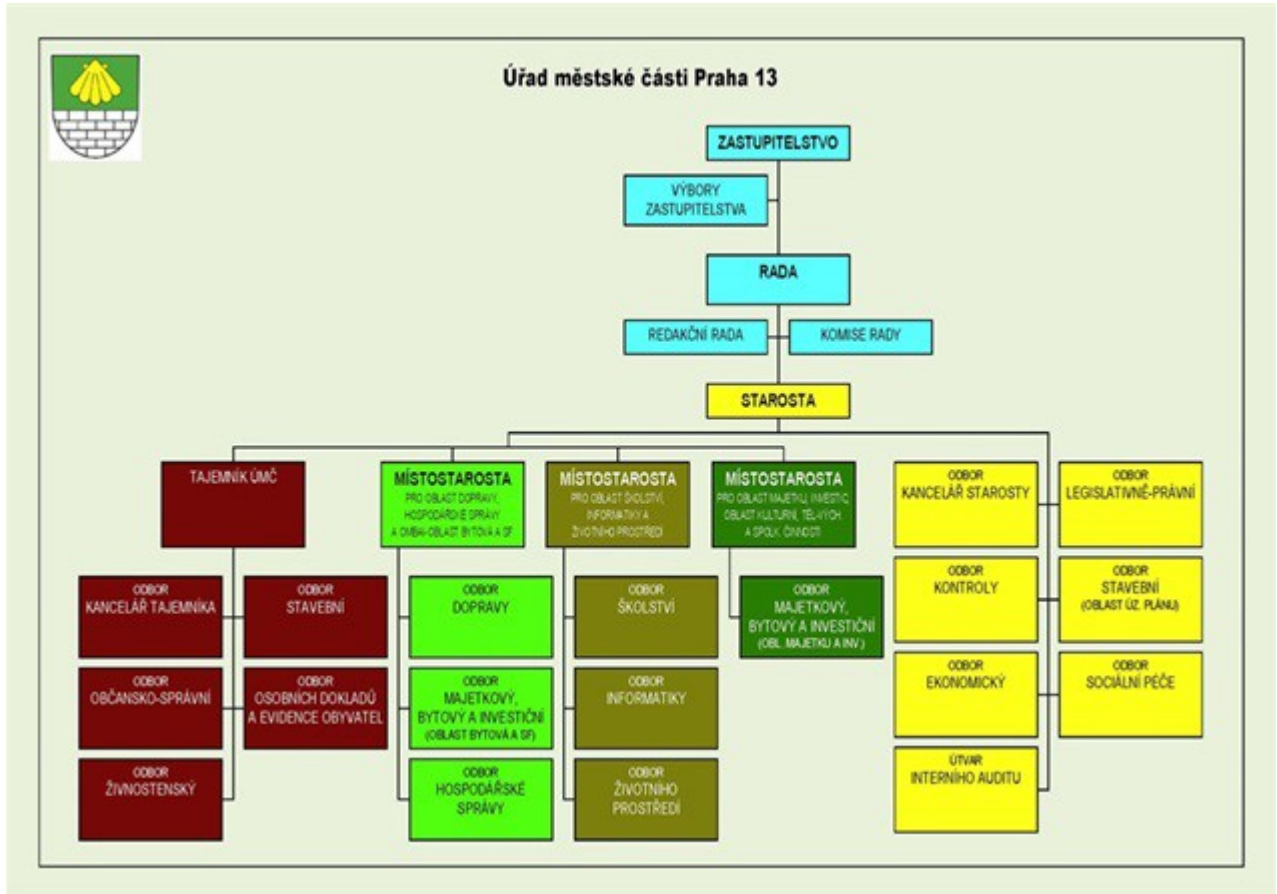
Úřad městské části Praha 13

ZASTUPITELSTVO

VÝBORY ZASTUPITELSTVA

RADA

REDAKČNÍ RADA

KOMISE RADY

STAROSTA

TAJEMNÍK ÚMČ

MÍSTOSTAROSTA
PRO OBLAST DOPRAVY, HOSPODÁŘSKÉ SPRÁVY A OMBAI-OBLAST BYTOVÁ A SF

MÍSTOSTAROSTA
PRO OBLAST ŠKOLSTVÍ, INFORMATIKY A ŽIVOTNÍHO PROSTŘEDÍ

MÍSTOSTAROSTA
PRO OBLAST MAJETKU, INVESTIC, OBLAST KULTURNÍ, TĚL-VÝCH. A SPOLK. ČINNOSTI

ODBOR
KANCELÁŘ STAROSTY

ODBOR
LEGISLATIVNĚ-PRÁVNÍ

ODBOR
KANCELÁŘ TAJEMNÍKA

ODBOR
STAVEBNÍ

ODBOR
DOPRAVY

ODBOR
ŠKOLSTVÍ

ODBOR
MAJETKOVÝ, BYTOVÝ A INVESTIČNÍ
(OBL. MAJETKU A INV.)

ODBOR
KONTROLY

ODBOR
STAVEBNÍ
(OBLAST ÚZ. PLÁNU)

ODBOR
OBČANSKO-SPRÁVNÍ

ODBOR
OSOBNÍCH DOKLADŮ A EVIDENCE OBYVATEL

ODBOR
MAJETKOVÝ, BYTOVÝ A INVESTIČNÍ
(OBLAST BYTOVÁ A SF)

ODBOR
INFORMATIKY

ODBOR
EKONOMICKÝ

ODBOR
SOCIÁLNÍ PÉČE

ODBOR
ŽIVNOSTENSKÝ

ODBOR
HOSPODÁŘSKÉ SPRÁVY

ODBOR
ŽIVOTNÍHO PROSTŘEDÍ

ÚTVAR
INTERNÍHO AUDITU